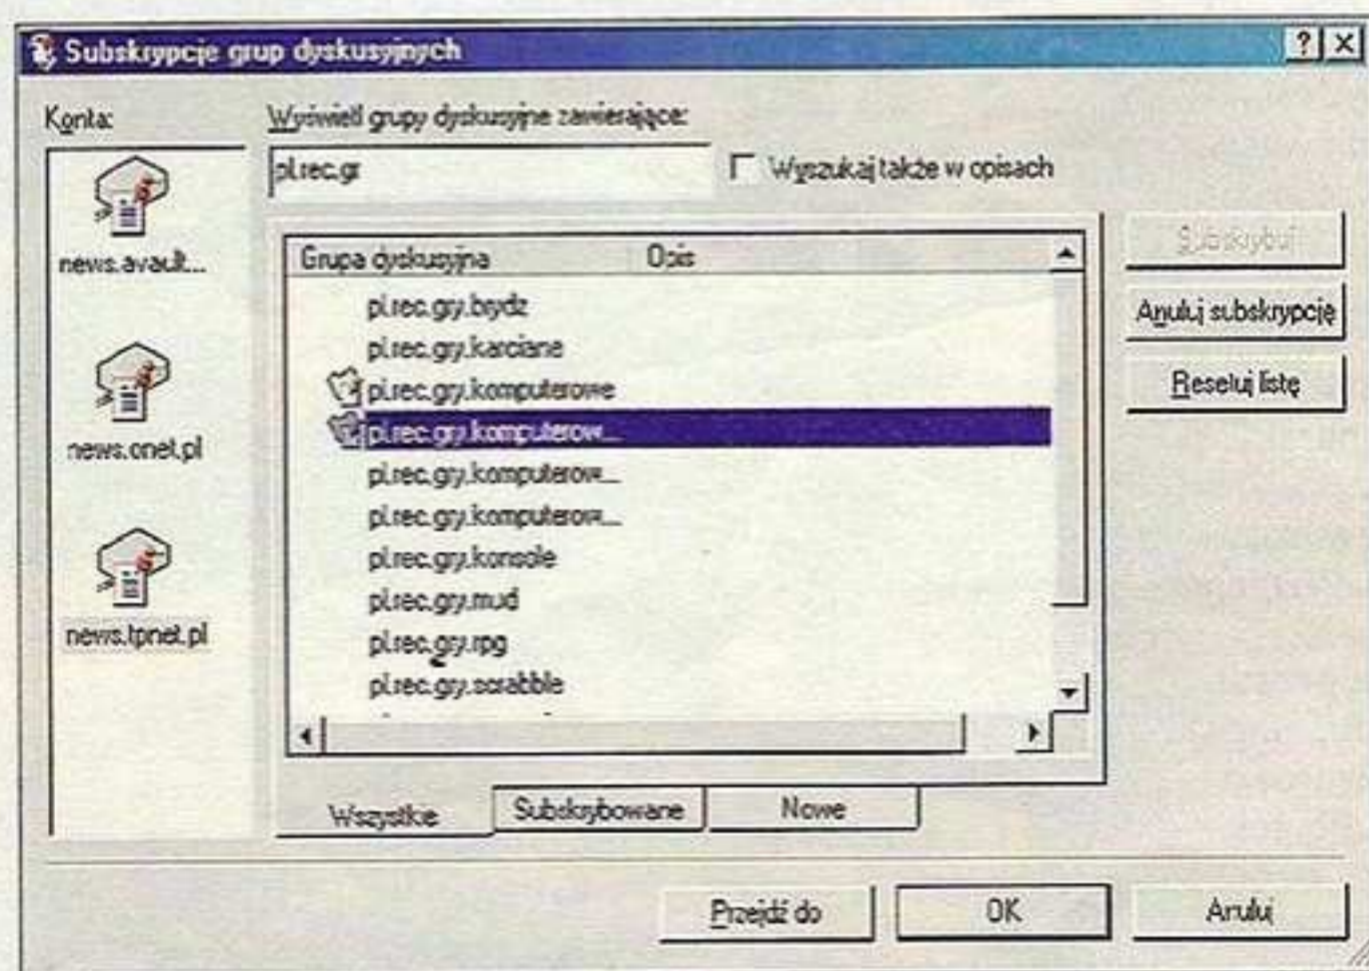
Subskrypcje grup dyskusyjnych

?
X

Konta:

news.avault...

news.onet.pl

news.tpnet.pl

Wyświetl grupy dyskusyjne zawierające:

pl.rec.gr

Wyszukaj także w opisach

| Grupa dyskusyjna | Opis |
|---|---|
| pl.rec.gry.brydz | |
| pl.rec.gry.karciane | |
| pl.rec.gry.komputerowe | |
| pl.rec.gry.komputerow... | |
| pl.rec.gry.komputerow... | |
| pl.rec.gry.komputerow... | |
| pl.rec.gry.konsole | |
| pl.rec.gry.mud | |
| pl.rec.gry.rpg | |
| pl.rec.gry.scrabble | |

Subskrybuj

Anuluj subskrypcję

Resetuj listę

Wszystkie

Subskrybowane

Nowe

Przejdź do

OK

Anuluj